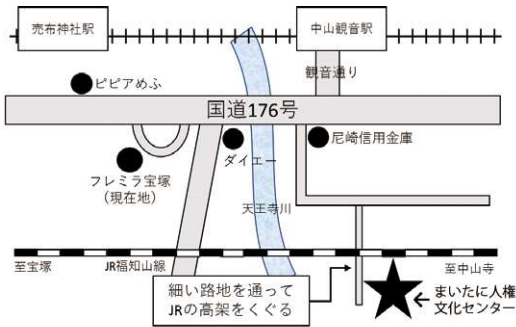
売布神社駅

中山観音駅

観音通り

ピピアめふ

国道176号

ダイエー

尼崎信用金庫

フレミラ宝塚
（現在地）

天王寺川

至宝塚

JR福知山線

至中山寺

細い路地を通って
JRの高架をくぐる

まいたに人権
文化センター